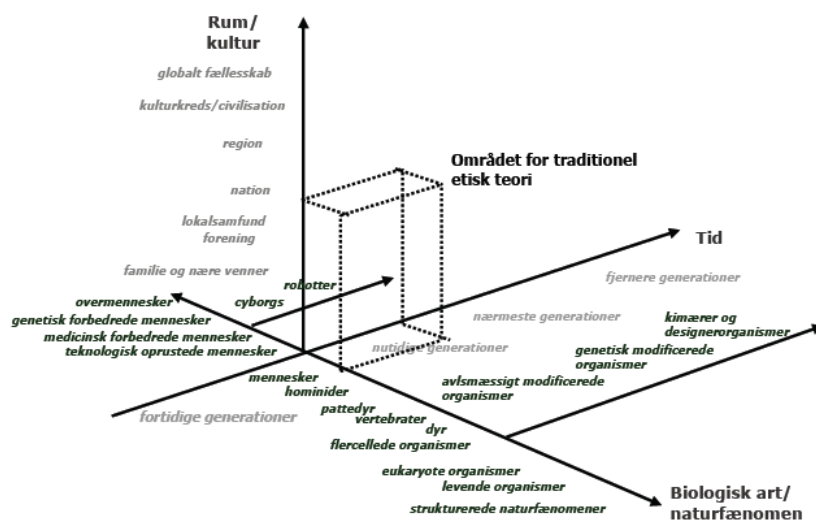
Rum/
kultur

globalt fællesskab

kulturkreds/civilisation

region

nation

lokalsamfund
forening

familie og nære venner

Området for traditionel
etisk teori

Tid

fjernere generationer

nærmeste generationer

nutidige generationer

fortidige generationer

robotter

cyborgs

overmennesker

genetisk forbedrede mennesker

medicinsk forbedrede mennesker

teknologisk oprustede mennesker

mennesker

hominider

pattedyr

vertebrater

dyr

flercellede organismer

eukaryote organismer

levende organismer

strukturerede naturfænomener

avlsmæssigt modificerede
organismer

genetisk modificerede
organismer

kimærer og
designerorganismer

Biologisk art/
naturfænomen